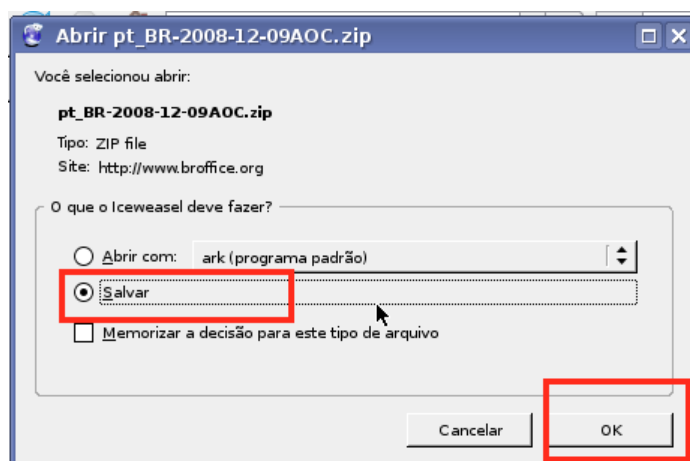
Abrir pt_BR-2008-12-09AOC.zip

Você selecionou abrir:

pt_BR-2008-12-09AOC.zip

Tipo: ZIP file

Site: http://www.broffice.org

O que o Iceweasel deve fazer?

Abrir com: ark (programa padrão)

Salvar

Memorizar a decisão para este tipo de arquivo

Cancelar

OK